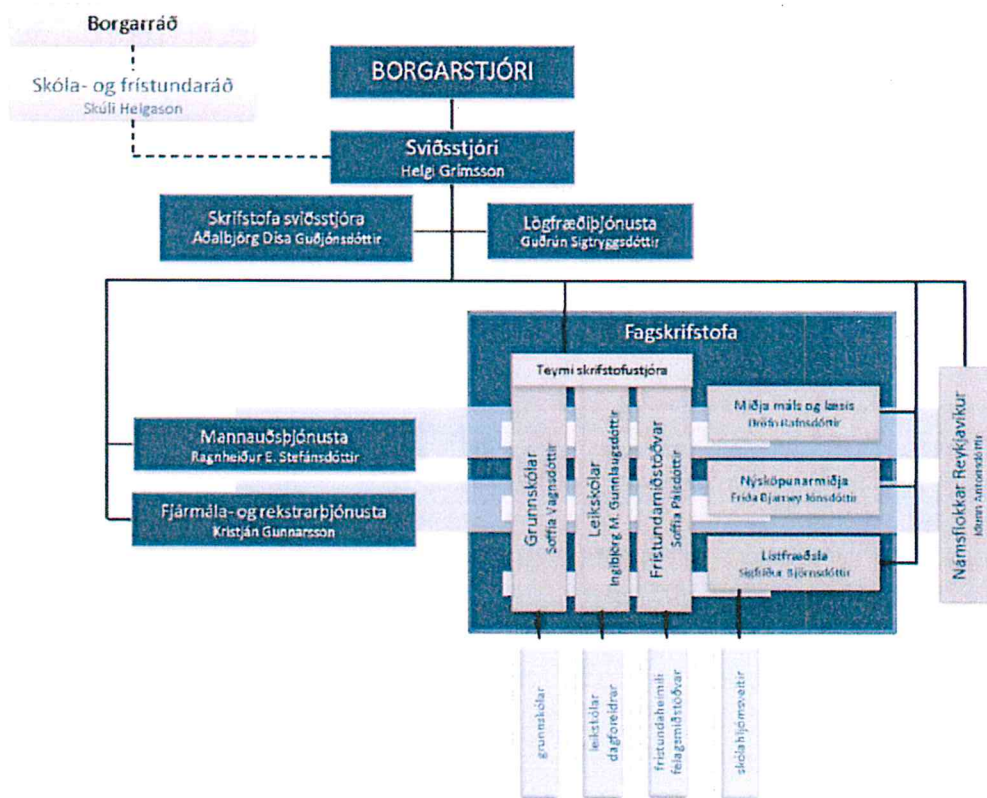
Borgarráð

Skóla- og frístundaráð
Skúli Helgason

BORGARSTJÓRI

Sviðsstjóri
Helgi Grímsson

Skrifstofa sviðsstjóra
Aðalbjörg Dísa Guðjónsdóttir

Lögfræðiþjónusta
Guðrún Sigtryggsdóttir

Fagskrifstofa

Teymi skrifstofustjóra

Grunnskólar
Soffía Vagnsdóttir

Leikskólar
Ingibjörg M. Gunnlaugsdóttir

Frístundamiðstöðvar
Soffía Pálsdóttir

Miðja máls og læsis
Dröfn Rafnsdóttir

Nýsköpunarmiðja
Fríða Bjarney Jónsdóttir

Listfræðsla
Sigfríður Björnsdóttir

Námsflokkar Reykjavíkur
Maren Antonsdóttir

Mannauðsþjónusta
Ragnheiður E. Stefánsdóttir

Fjármála- og rekstrarþjónusta
Kristján Gunnarsson

grunnskólar

leikskólar
dagforeldrar

frístundaheimili
félagsmiðstöðvar

skólahljómsveitir